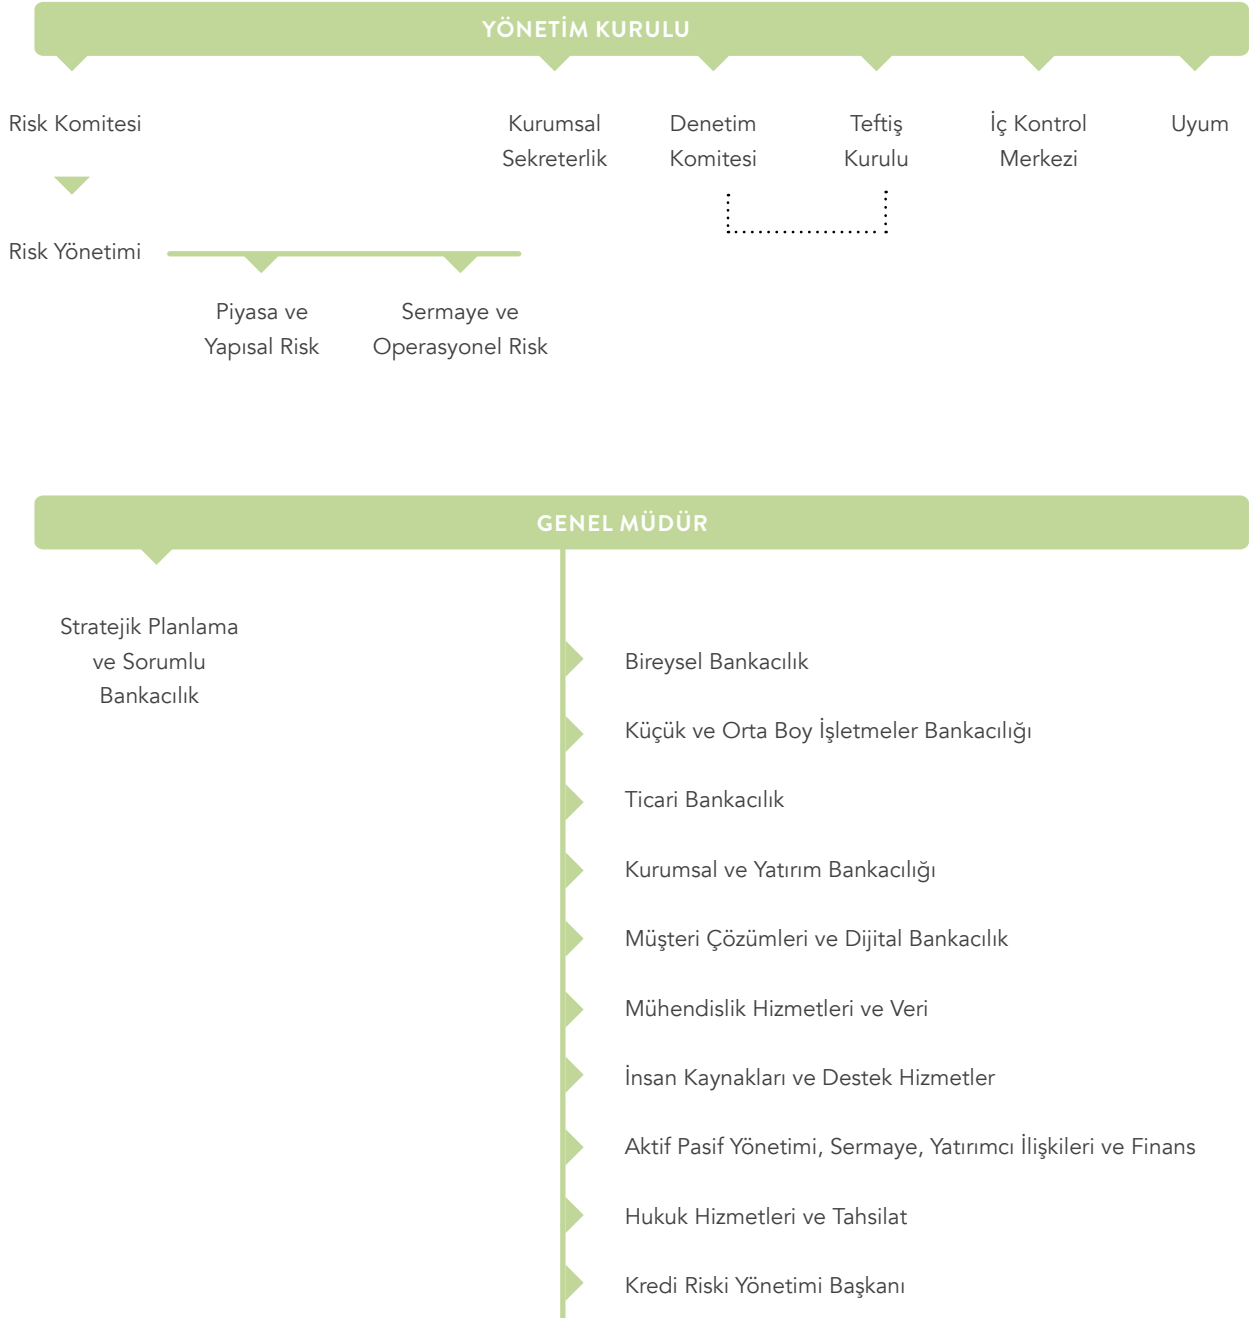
YÖNETİM KURULU

Risk Komitesi

Kurumsal Sekreterlik

Denetim Komitesi

Teftiş Kurulu

İç Kontrol Merkezi

Uyum

Risk Yönetimi

Piyasa ve Yapısal Risk

Sermaye ve Operasyonel Risk

GENEL MÜDÜR

Stratejik Planlama ve Sorumlu Bankacılık

Bireysel Bankacılık

Küçük ve Orta Boy İşletmeler Bankacılığı

Ticari Bankacılık

Kurumsal ve Yatırım Bankacılığı

Müşteri Çözümleri ve Dijital Bankacılık

Mühendislik Hizmetleri ve Veri

İnsan Kaynakları ve Destek Hizmetler

Aktif Pasif Yönetimi, Sermaye, Yatırımcı İlişkileri ve Finans

Hukuk Hizmetleri ve Tahsilat

Kredi Riski Yönetimi Başkanı